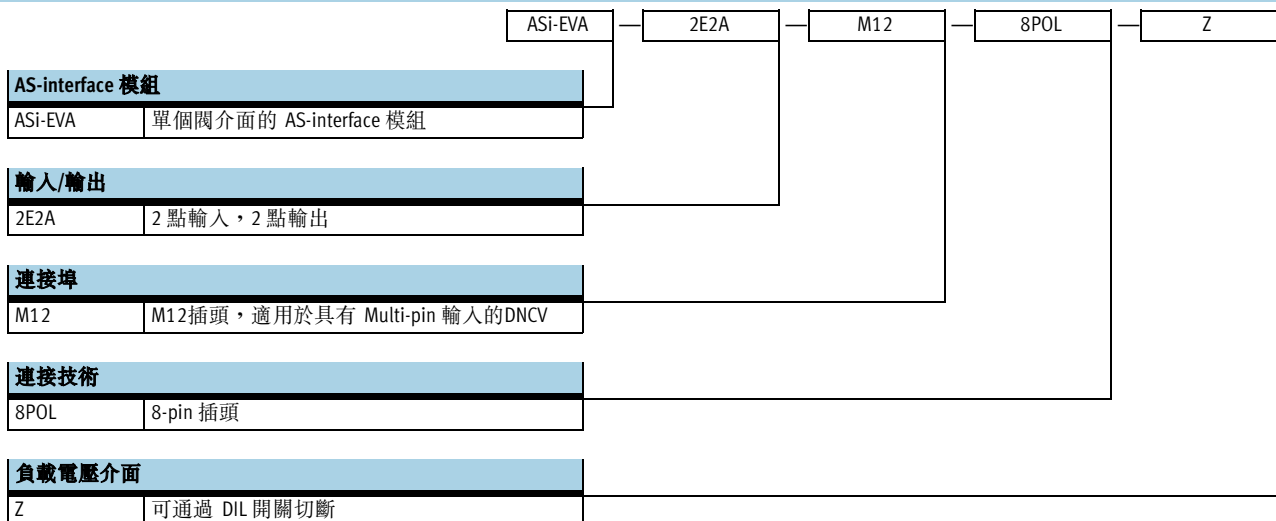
ASi-EVA — 2E2A — M12 — 8POL — Z

| AS-interface 模組 | |
|---|---|
| ASi-EVA | 單個閥介面的 AS-interface 模組 |

| 輸入/輸出 | |
|---|---|
| 2E2A | 2 點輸入，2 點輸出 |

| 連接埠 | |
|---|---|
| M12 | M12插頭，適用於具有 Multi-pin 輸入的DNCV |

| 連接技術 | |
|---|---|
| 8POL | 8-pin 插頭 |

| 負載電壓介面 | |
|---|---|
| Z | 可通過 DIL 開關切斷 |